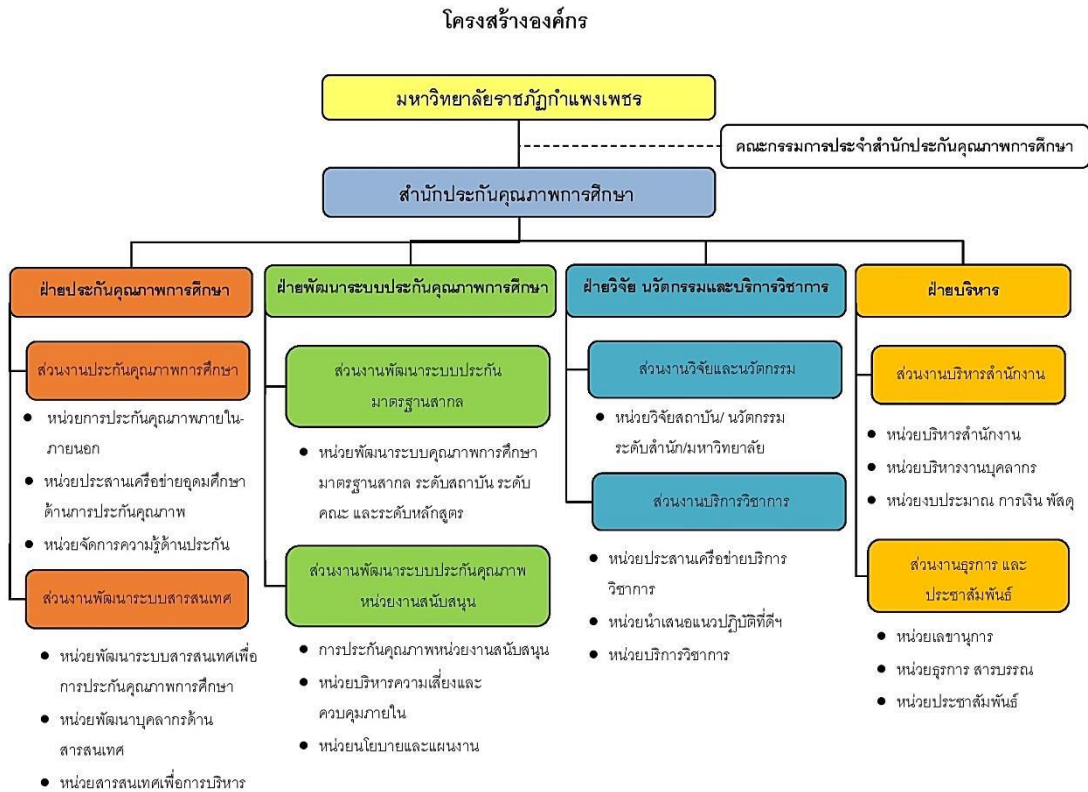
โครงสร้างองค์กร

มหาวิทยาลัยราชภัฏกำแพงเพชร

คณะกรรมการประจำสำนักประกันคุณภาพการศึกษา

สำนักประกันคุณภาพการศึกษา

ฝ่ายประกันคุณภาพการศึกษา

ส่วนงานประกันคุณภาพการศึกษา

• หน่วยการประกันคุณภาพภายใน-ภายนอก
• หน่วยประสานเครือข่ายอุดมศึกษาด้านการประกันคุณภาพ
• หน่วยจัดการความรู้ด้านประกัน

ส่วนงานพัฒนาระบบสารสนเทศ

• หน่วยพัฒนาระบบสารสนเทศเพื่อการประกันคุณภาพการศึกษา
• หน่วยพัฒนาบุคลากรด้านสารสนเทศ
• หน่วยสารสนเทศเพื่อการบริหาร

ฝ่ายพัฒนาระบบประกันคุณภาพการศึกษา

ส่วนงานพัฒนาระบบประกันมาตรฐานสากล

• หน่วยพัฒนาระบบคุณภาพการศึกษามาตรฐานสากล ระดับสถาบัน ระดับคณะ และระดับหลักสูตร

ส่วนงานพัฒนาระบบประกันคุณภาพหน่วยงานสนับสนุน

• การประกันคุณภาพหน่วยงานสนับสนุน
• หน่วยบริหารความเสี่ยงและควบคุมภายใน
• หน่วยนโยบายและแผนงาน

ฝ่ายวิจัย นวัตกรรมและบริการวิชาการ

ส่วนงานวิจัยและนวัตกรรม

• หน่วยวิจัยสถาบัน/ นวัตกรรมระดับสำนัก/มหาวิทยาลัย

ส่วนงานบริการวิชาการ

• หน่วยประสานเครือข่ายบริการวิชาการ
• หน่วยนำเสนอแนวปฏิบัติที่ดีฯ
• หน่วยบริการวิชาการ

ฝ่ายบริหาร

ส่วนงานบริหารสำนักงาน

• หน่วยบริหารสำนักงาน
• หน่วยบริหารงานบุคลากร
• หน่วยงบประมาณ การเงิน พัสดุ

ส่วนงานธุรการ และประชาสัมพันธ์

• หน่วยเลขานุการ
• หน่วยธุรการ สารบรรณ
• หน่วยประชาสัมพันธ์